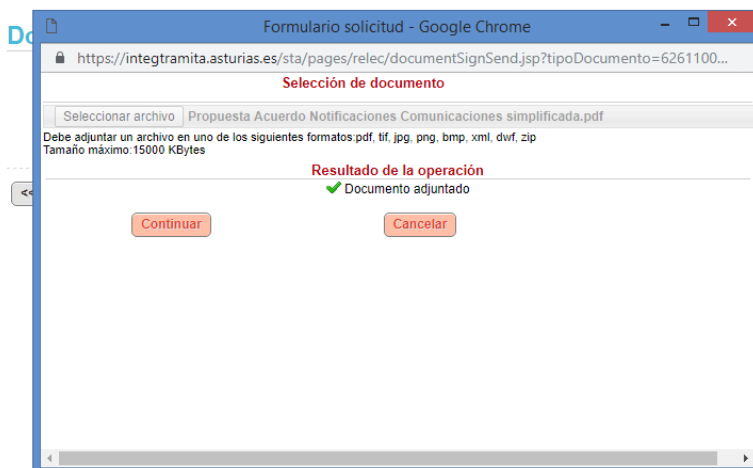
Do

<<

Formulario solicitud - Google Chrome

https://integtramita.asturias.es/sta/pages/relec/documentSignSend.jsp?tipoDocumento=6261100...

Selección de documento

Seleccionar archivo Propuesta Acuerdo Notificaciones Comunicaciones simplificada.pdf

Debe adjuntar un archivo en uno de los siguientes formatos:pdf, tif, jpg, png, bmp, xml, dwf, zip
Tamaño máximo:15000 KBytes

Resultado de la operación

Documento adjuntado

Continuar

Cancelar